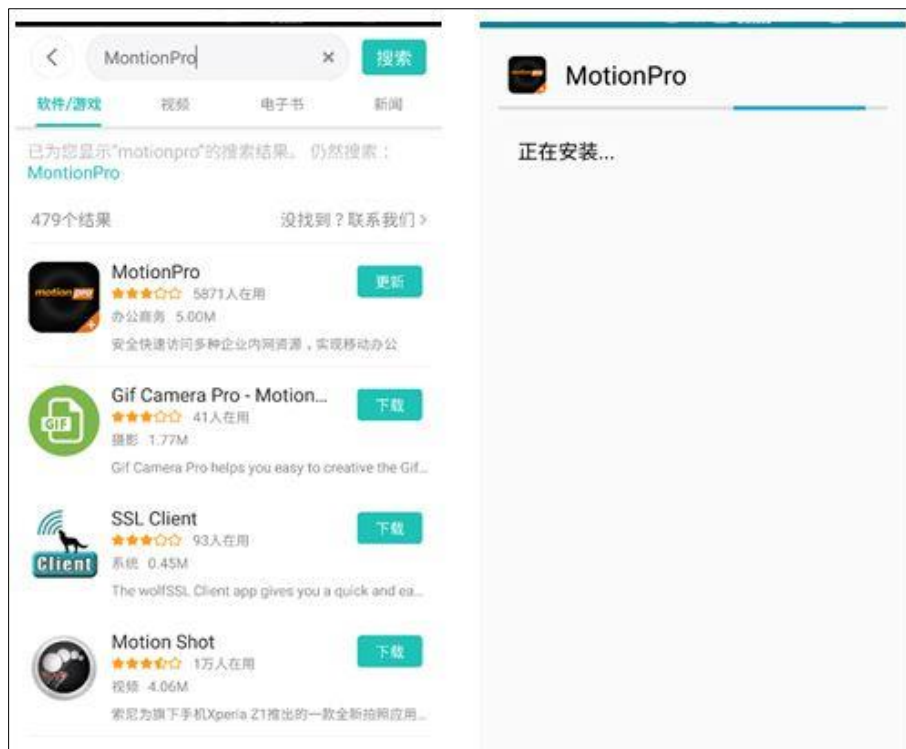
MontionPro
×
搜索

软件/游戏
视频
电子书
新闻

已为您显示"motionpro"的搜索结果。仍然搜索：MontionPro

479个结果
没找到？联系我们 >

motion pro
MotionPro
★★★☆☆ 5871人在用
办公商务 5.00M
安全快速访问多种企业内网资源，实现移动办公
更新

GIF
Gif Camera Pro - Motion...
★★★☆☆ 41人在用
摄影 1.77M
Gif Camera Pro helps you easy to creative the Gif...
下载

Client
SSL Client
★★★☆☆ 93人在用
系统 0.45M
The wolfSSL Client app gives you a quick and ea...
下载

Motion Shot
★★★★☆ 1万人在用
视频 4.06M
索尼为旗下手机Xperia Z1推出的一款全新拍照应用...
下载

MotionPro

正在安装...